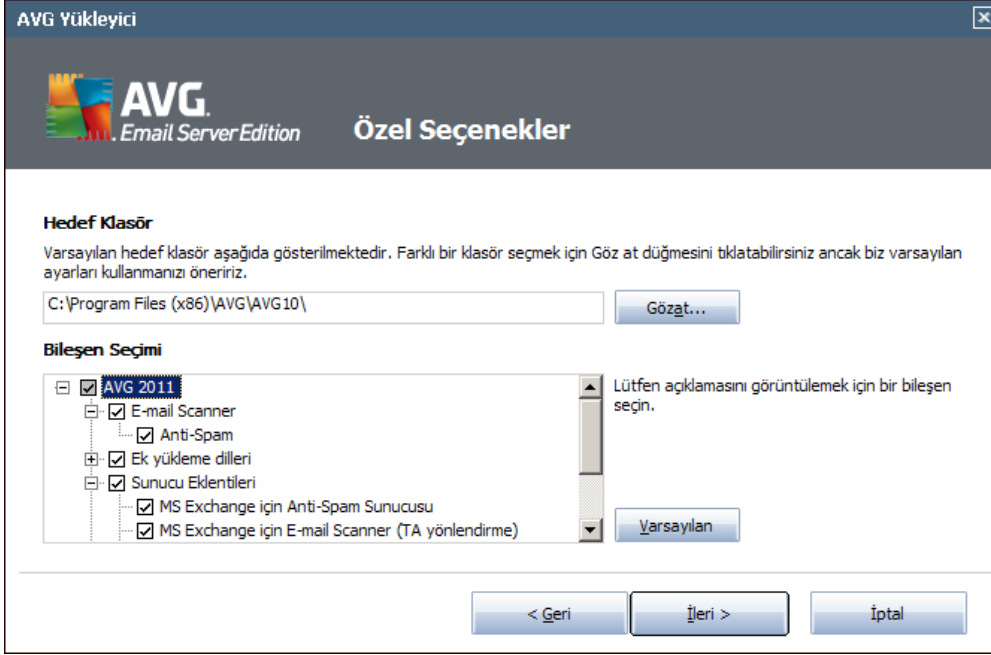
AVG Yükleyici

AVG. Email Server Edition

Özel Seçenekler

Hedef Klasör

Varsayılan hedef klasör aşağıda gösterilmektedir. Farklı bir klasör seçmek için Göz at düğmesini tıklatabilirsiniz ancak biz varsayılan ayarları kullanmanızı öneririz.

C:\Program Files (x86)\AVG\AVG10\

Gözat...

Bileşen Seçimi

AVG 2011
E-mail Scanner
Anti-Spam
Ek yükleme dilleri
Sunucu Eklentileri
MS Exchange için Anti-Spam Sunucusu
MS Exchange için E-mail Scanner (TA yönlendirme)

Lütfen açıklamasını görüntülemek için bir bileşen seçin.

Varsayılan

< Geri

İleri >

İptal